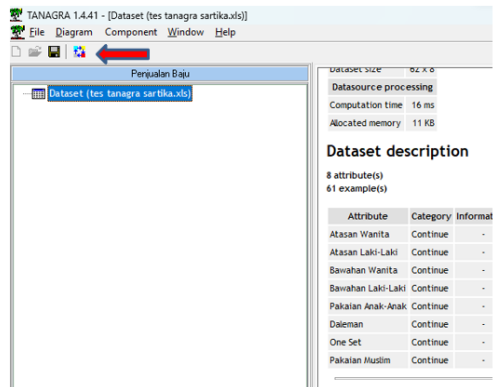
TANAGRA 1.4.41 - [Dataset (tes tanagra sartika.xls)]

File Diagram Component Window Help

Penjualan Baju

Dataset (tes tanagra sartika.xls)

Dataset size 62 x 8

Datasource processing

Computation time 16 ms

Allocated memory 11 KB

Dataset description

8 attribute(s)
61 example(s)

| Attribute | Category | Informat |
|---|---|---|
| Atasan Wanita | Continue | - |
| Atasan Laki-Laki | Continue | - |
| Bawahan Wanita | Continue | - |
| Bawahan Laki-Laki | Continue | - |
| Pakaian Anak-Anak | Continue | - |
| Daleman | Continue | - |
| One Set | Continue | - |
| Pakaian Muslim | Continue | - |